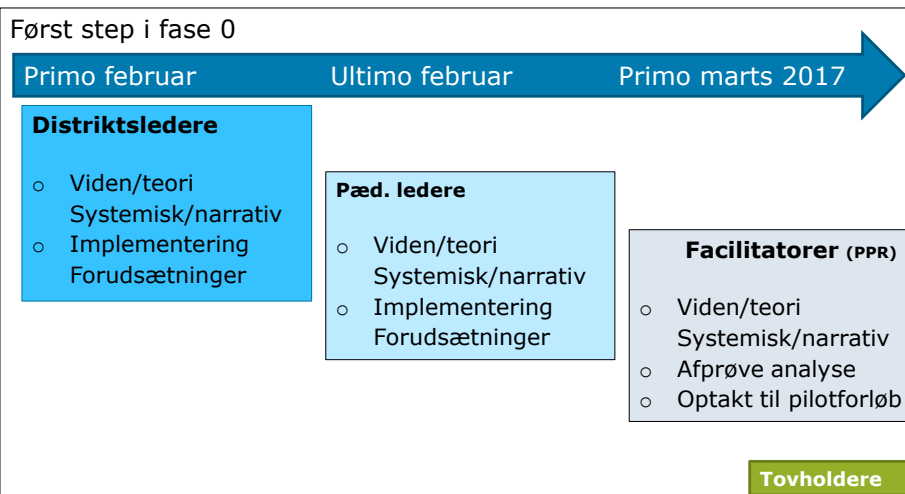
Først step i fase 0

Primo februar Ultimo februar Primo marts 2017

**Distriktsledere**

- Viden/teori Systemisk/narrativ
- Implementering Forudsætninger

**Pæd. ledere**

- Viden/teori Systemisk/narrativ
- Implementering Forudsætninger

**Facilitatorer (PPR)**

- Viden/teori Systemisk/narrativ
- Afprøve analyse
- Optakt til pilotforløb

Tovholdere